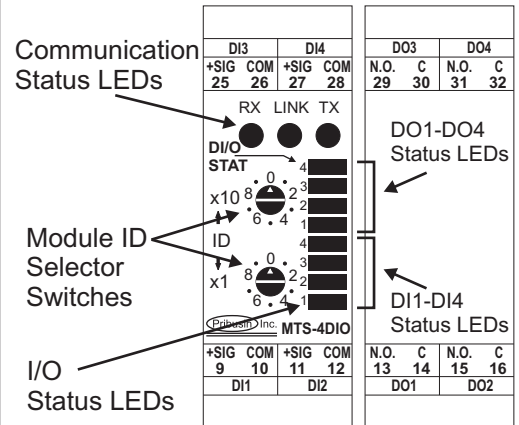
Communication Status LEDs

| DI3 | | DI4 | |
|---|---|---|---|
| +SIG 25 | COM 26 | +SIG 27 | COM 28 |

| DO3 | | DO4 | |
|---|---|---|---|
| N.O. 29 | C 30 | N.O. 31 | C 32 |

RX LINK TX

DI/O STAT

x10 0 2 4 6 8

ID

x1 0 2 4 6 8

4 3 2 1 4 3 2 1

DO1-DO4 Status LEDs

Module ID Selector Switches

DI1-DI4 Status LEDs

Pribusin Inc. MTS-4DIO

| +SIG 9 | COM 10 | +SIG 11 | COM 12 |
|---|---|---|---|
| DI1 | | DI2 | |

| N.O. 13 | C 14 | N.O. 15 | C 16 |
|---|---|---|---|
| DO1 | | DO2 | |

I/O Status LEDs